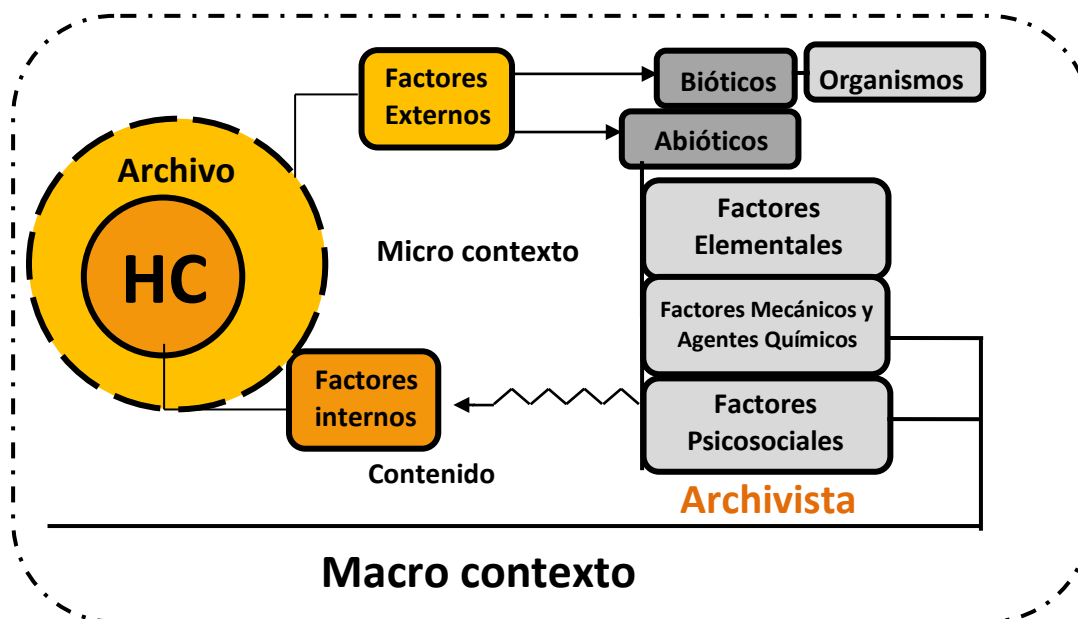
Archivo

HC

Factores Externos

Bióticos

Organismos

Abióticos

Micro contexto

Factores Elementales

Factores Mecánicos y Agentes Químicos

Factores internos

Factores Psicosociales

Contenido

Archivista

Macro contexto